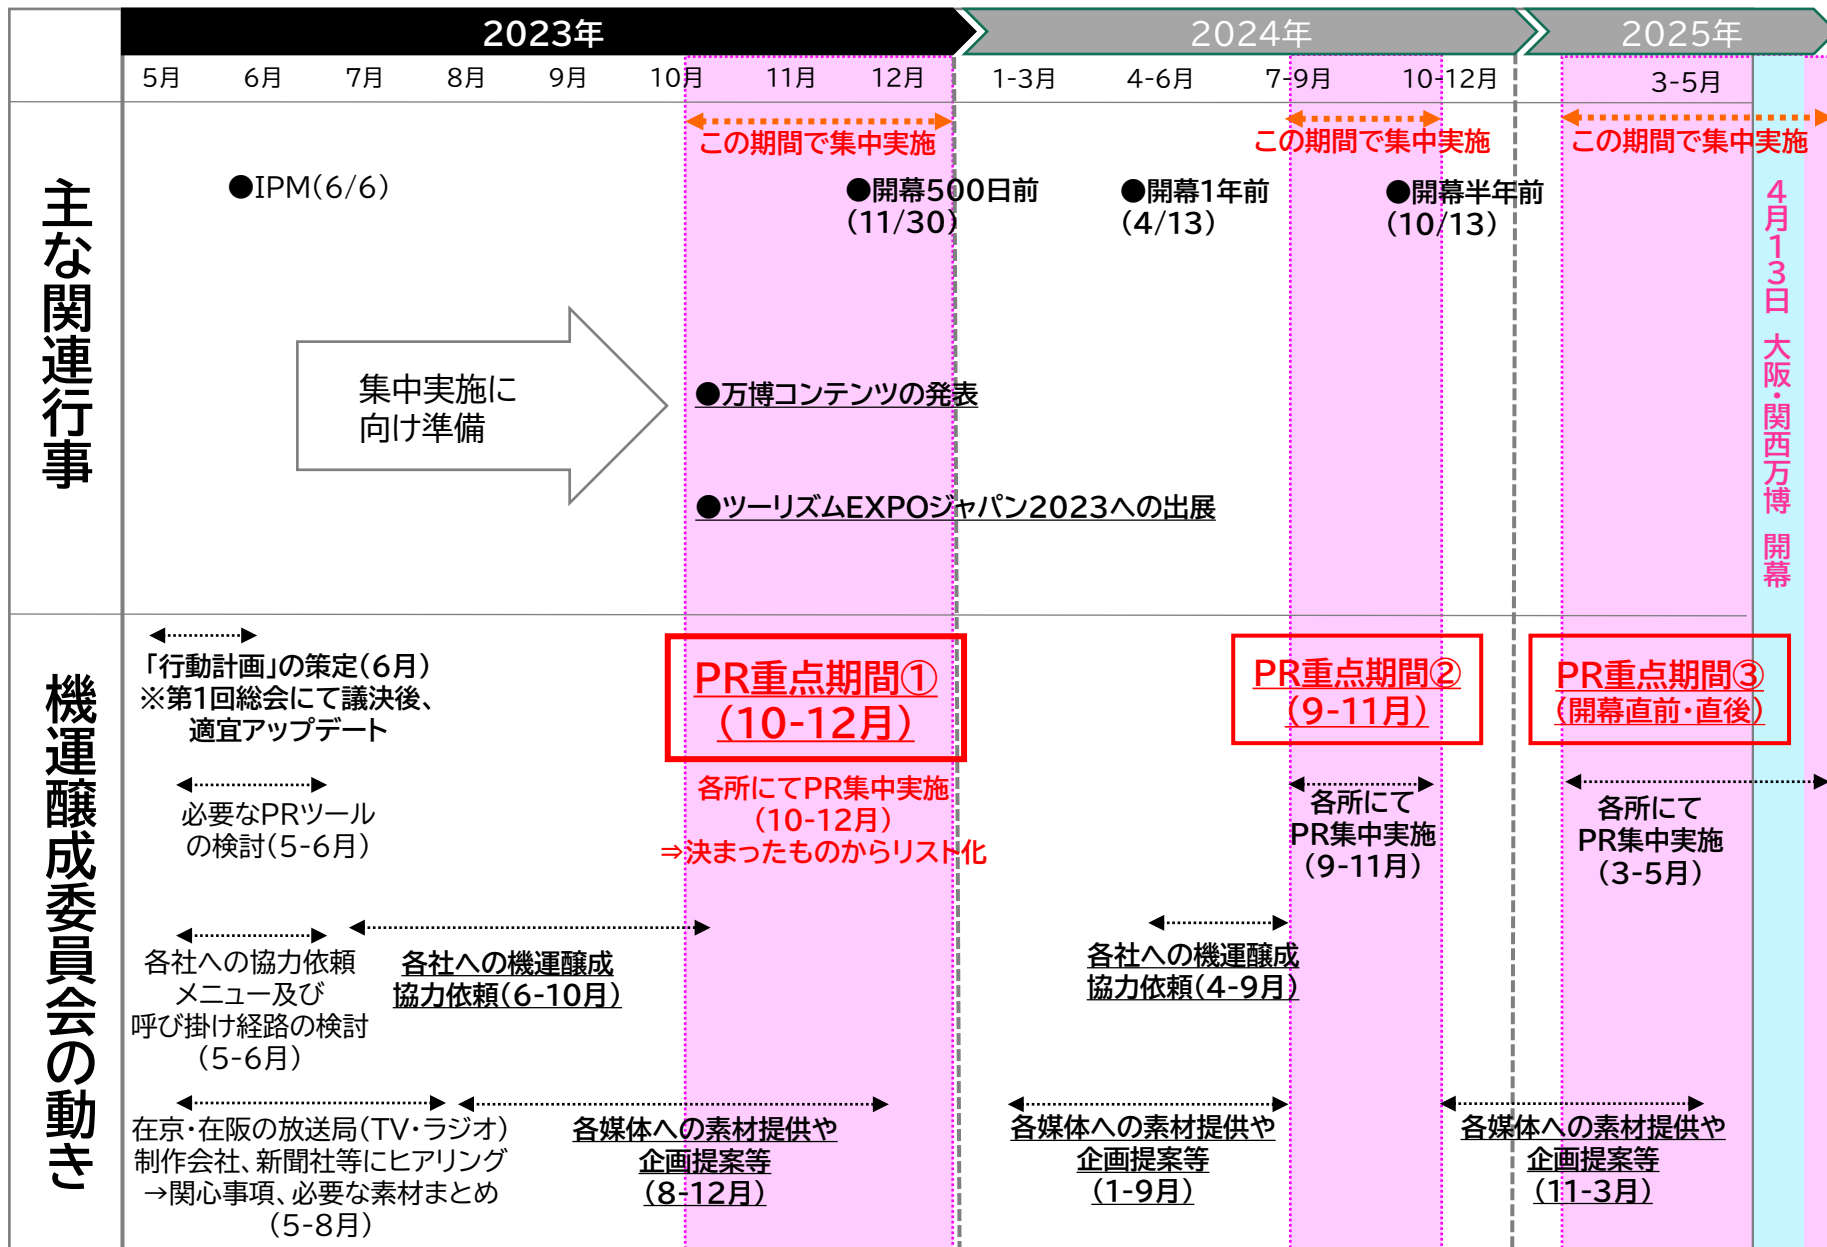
| | 2023年 | 2024年 | 2025年 |
|---|---|---|---|

5月 6月 7月 8月 9月 10月 11月 12月 1-3月 4-6月 7-9月 10-12月 3-5月

主な関連行事

この期間で集中実施
この期間で集中実施
この期間で集中実施

●IPM(6/6)
●開幕500日前 (11/30)
●開幕1年前 (4/13)
●開幕半年前 (10/13)

集中実施に向け準備

●万博コンテンツの発表

●ツーリズムEXPOジャパン2023への出展

4月13日 大阪・関西万博 開幕

機運醸成委員会の動き

「行動計画」の策定(6月)
※第1回総会にて議決後、適宜アップデート

PR重点期間①
(10-12月)

PR重点期間②
(9-11月)

PR重点期間③
(開幕直前・直後)

必要なPRツールの検討(5-6月)

各所にてPR集中実施
(10-12月)
⇒決まったものからリスト化

各所にてPR集中実施
(9-11月)

各所にてPR集中実施
(3-5月)

各社への協力依頼メニュー及び呼び掛け経路の検討
(5-6月)

各社への機運醸成協力依頼(6-10月)

各社への機運醸成協力依頼(4-9月)

在京・在阪の放送局(TV・ラジオ)制作会社、新聞社等にヒアリング
→関心事項、必要な素材まとめ
(5-8月)

各媒体への素材提供や企画提案等
(8-12月)

各媒体への素材提供や企画提案等
(1-9月)

各媒体への素材提供や企画提案等
(11-3月)